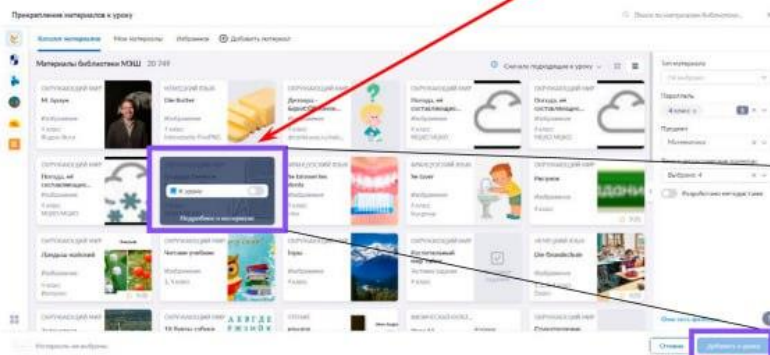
Прикрепление материалов к уроку

Каталог материалов Мои материалы Избранное Добавить материал

Материалы библиотеки МЭШ 20 749

Сначала подходящие к уроку

ОКРУЖАЮЩИЙ МИР
М. Аудум
Изображение
1 класс

НЕМЕЦКИЙ ЯЗЫК
Die Butter
Изображение
1 класс

ОКРУЖАЮЩИЙ МИР
Дежурка - Барбоскины
Изображение
1 класс

ОКРУЖАЮЩИЙ МИР
Погода, её составляющ...
Изображение
1 класс

ОКРУЖАЮЩИЙ МИР
Погода, её составляющ...
Изображение
1 класс

ОКРУЖАЮЩИЙ МИР
Погода, её составляющ...
Изображение
1 класс

К уроку

Подробнее о материале

АНГЛИЙСКИЙ ЯЗЫК
Ne brosser les dents
Изображение
1 класс

ФРАНЦУЗСКИЙ ЯЗЫК
Se laver
Изображение
1 класс

ОКРУЖАЮЩИЙ МИР
Растения
Изображение
1 класс

ОКРУЖАЮЩИЙ МИР
Плоды яблоней
Изображение
1 класс

ОКРУЖАЮЩИЙ МИР
Читаем учебник
Изображение
1 класс

ОКРУЖАЮЩИЙ МИР
Горы
Изображение
1 класс

ОКРУЖАЮЩИЙ МИР
Тестовый
Интерактивное задание
1 класс

НЕМЕЦКИЙ ЯЗЫК
Die Grundschule
Изображение
1 класс

Тип материала
Параллель
4 класс
Предмет
Математика
Выбрано: 4
Разработано методистами

Отмена Добавить к уроку